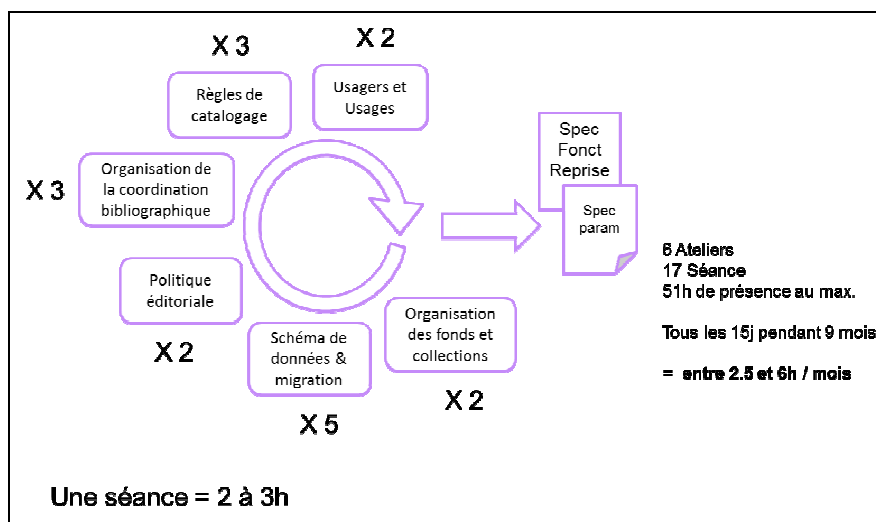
X 3

Règles de catalogage

X 2

Usagers et Usages

X 3

Organisation de la coordination bibliographique

Politique éditoriale

X 2

Schéma de données & migration

X 5

Organisation des fonds et collections

X 2

Spec Fonct Reprise

Spec param

6 Ateliers
17 Séance
51h de présence au max.

Tous les 15j pendant 9 mois

= entre 2.5 et 6h / mois

Une séance = 2 à 3h